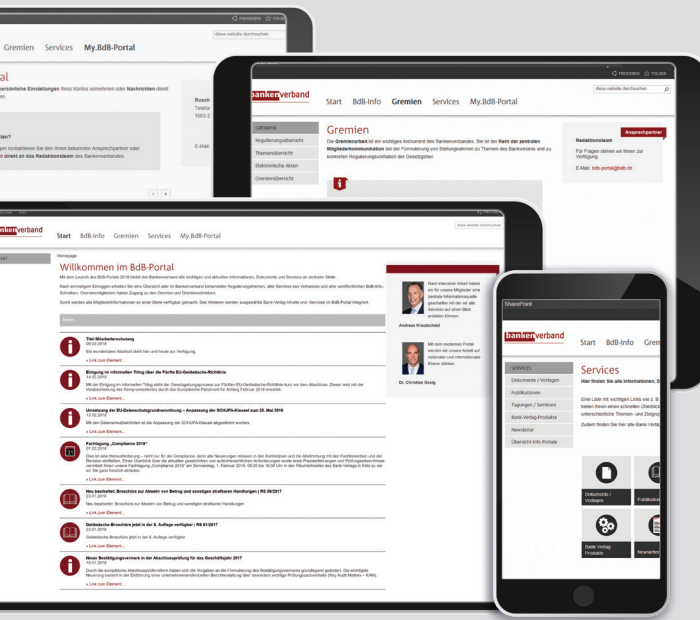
PROSEDIEN FOLGEN

Gremien Services My.BdB-Portal

diese website durchsuchen

al

sönliche Einstellungen Ihres Kontos vornehmen oder Nachrichten direkt

Rusch

Telefon

1003-2

en?

ngen kontaktieren Sie den Ihnen bekannten Ansprechpartner oder

direkt an das Redaktionsteam des Bankenverbandes.

E-Mail

bankenverband

PROSEDIEN FOLGEN

diese website durchsuchen

Start BdB-Info Gremien Services My.BdB-Portal

GREMIEN

Regulierungsübersicht

Themenübersicht

Elektronische Akten

Gremienübersicht

Gremien

Die Gremienarbeit ist ein wichtiges Instrument des Bankenverbandes. Sie ist der Kern der zentralen Mitgliederkommunikation bei der Formulierung von Stellungnahmen zu Themen des Bankwesens und zu konkreten Regulierungsvorhaben der Gesetzgeber.

Ansprechpartner

Redaktionsteam

Für Fragen stehen wir Ihnen zur Verfügung.

E-Mail: bdb-portal@bdb.de

bankenverband

diese website durchsuchen

Start BdB-Info Gremien Services My.BdB-Portal

Homepage

Willkommen im BdB-Portal

News

Titel Mitarbeiterschulung

Bingung im informellen Trilog über die Fünfte EU-Geldwäsche-Richtlinie

Umsetzung der EU-Datenschutzgrundverordnung – Anpassung der SCHUFA-Klausel zum 25. Mai 2018

Fachtagung „Compliance 2018"

Neu bearbeitet: Broschüre zur Abwehr von Betrug und sonstigen strafbaren Handlungen | RS 08/2017

Geldwäsche-Broschüre jetzt in der 8. Auflage verfügbar | RS 01/2017

Neuer Bestätigungsvermerk in der Abschlussprüfung für das Geschäftsjahr 2017

» Link zum Element...

Andreas Krautscheid

Dr. Christian Ossig

SharePoint

bankenverband

Start BdB-Info Gremi

SERVICES

Dokumente / Vorlagen

Publikationen

Tagungen / Seminare

Bank-Verlag-Produkte

Newsletter

Übersicht Info-Portale

Services

Hier finden Sie alle Informationen, D

Dokumente / Vorlagen

Publikation

Bank-Verlag-Produkte

Newsletter